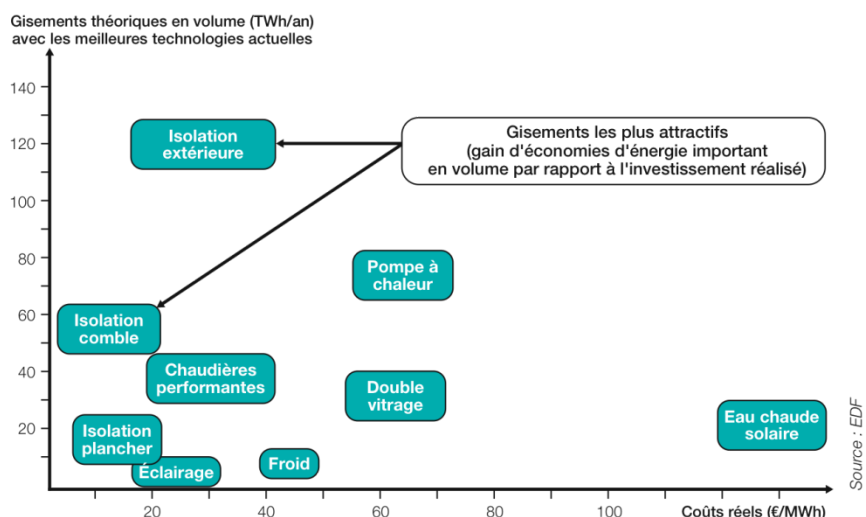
Gisements théoriques en volume (TWh/an) avec les meilleures technologies actuelles

140
120
100
80
60
40
20

Isolation extérieure

Gisements les plus attractifs (gain d'économies d'énergie important en volume par rapport à l'investissement réalisé)

Pompe à chaleur

Isolation comble

Chaudières performantes

Double vitrage

Isolation plancher

Éclairage

Froid

Eau chaude solaire

20
40
60
80
100
Coûts réels (€/MWh)

Source : EDF